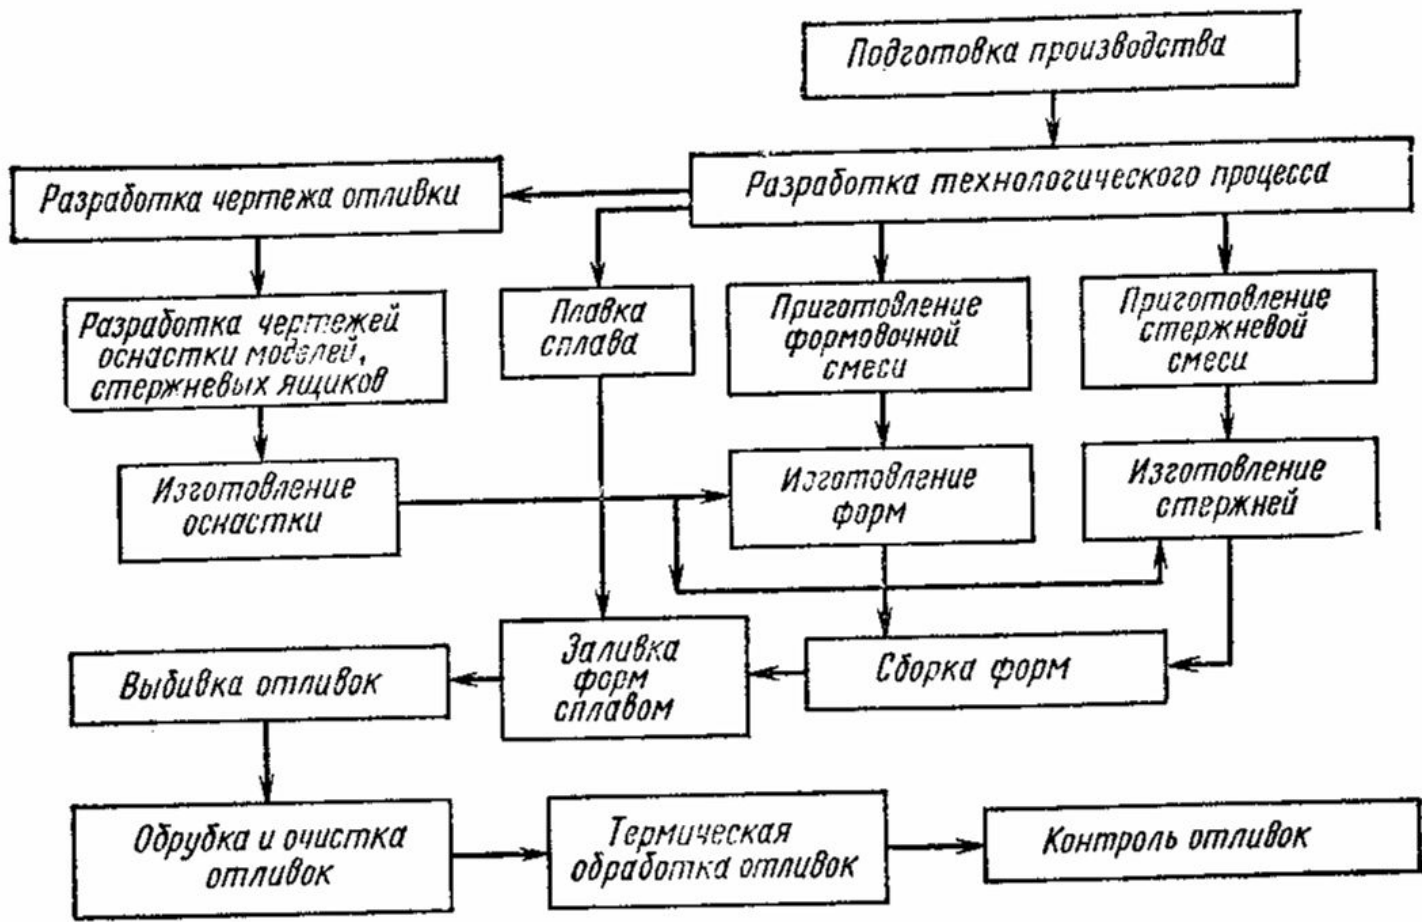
Подготовка производства

Разработка технологического процесса

Разработка чертежа отливки

Разработка чертежей оснастки моделей, стержневых ящиков

Плавка сплава

Приготовление формовочной смеси

Приготовление стержневой смеси

Изготовление оснастки

Изготовление форм

Изготовление стержней

Заливка форм сплавом

Сборка форм

Выбивка отливок

Обрубка и очистка отливок

Термическая обработка отливок

Контроль отливок